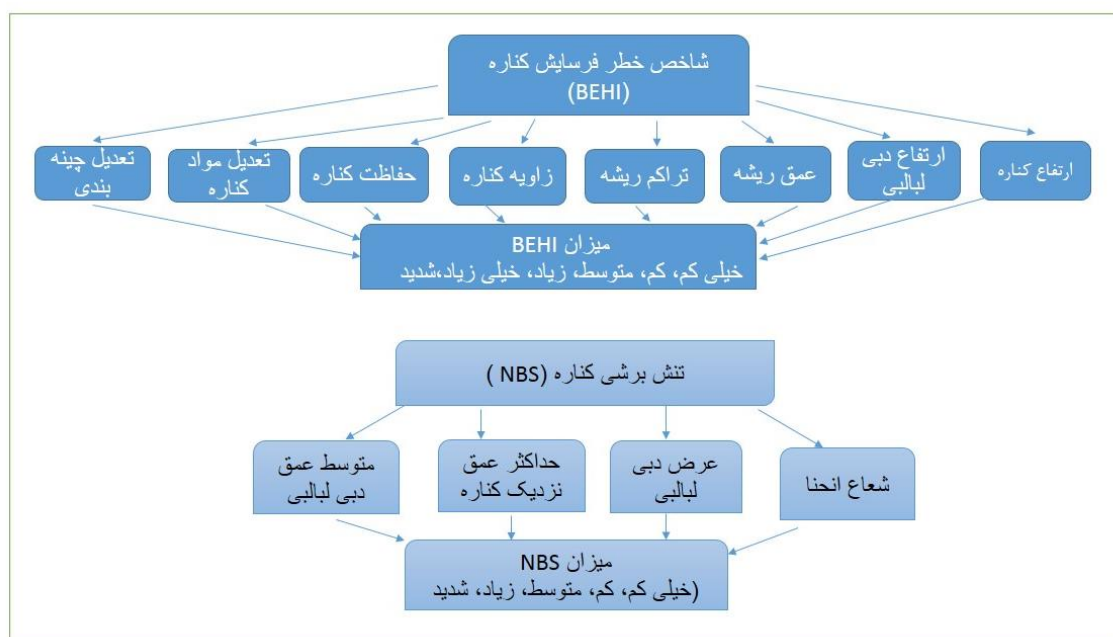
شاخص خطر فرسایش کناره
(BEHI)

ارتفاع کناره

ارتفاع دبی لبالبی

عمق ریشه

تراکم ریشه

زاویه کناره

حفاظت کناره

تعدیل مواد کناره

تعدیل چینه بندی

میزان BEHI
خیلی کم، کم، متوسط، زیاد، خیلی زیاد،شدید

تنش برشی کناره (NBS )

شعاع انحنا

عرض دبی لبالبی

حداکثر عمق نزدیک کناره

متوسط عمق دبی لبالبی

میزان NBS
(خیلی کم، کم، متوسط، زیاد، شدید